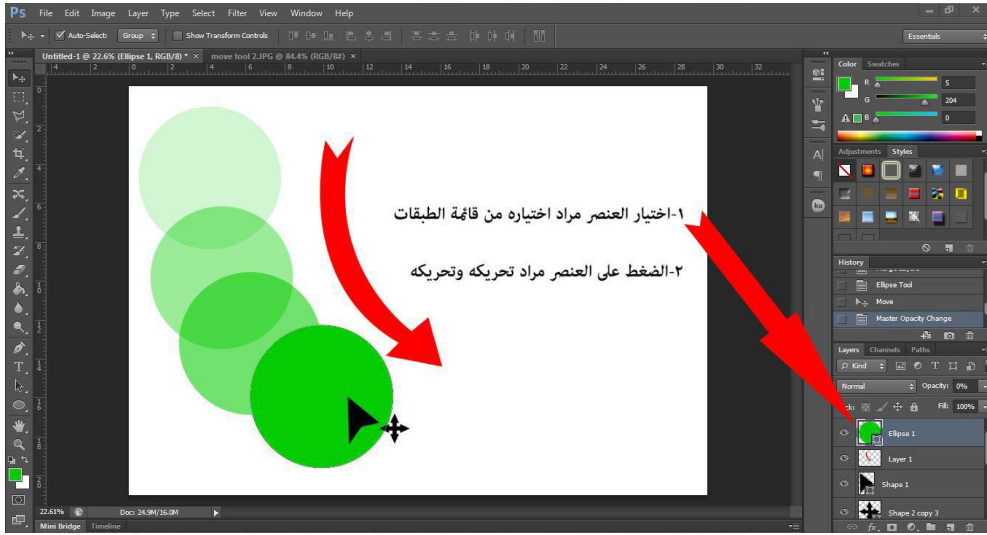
Ps File Edit Image Layer Type Select Filter View Window Help

Auto-Select: Group Show Transform Controls

Essentials

Untitled-1 @ 22.6% (Ellipse 1, RGB/8) * ×   move tool 2.JPG @ 84.4% (RGB/8#) ×

١-اختيار العنصر مراد اختياره من قائمة الطبقات

٢-الضغط على العنصر مراد تحريكه وتحريكه

Color Swatches
R 5
G 204
B 0

Adjustments Styles

History
Ellipse Tool
Move
Master Opacity Change

Layers Channels Paths
Kind
Normal Opacity: 0%
Lock: Fill: 100%
Ellipse 1
Layer 1
Shape 1
Shape 2 copy 3

22.61% Doc: 24.9M/16.0M

Mini Bridge Timeline